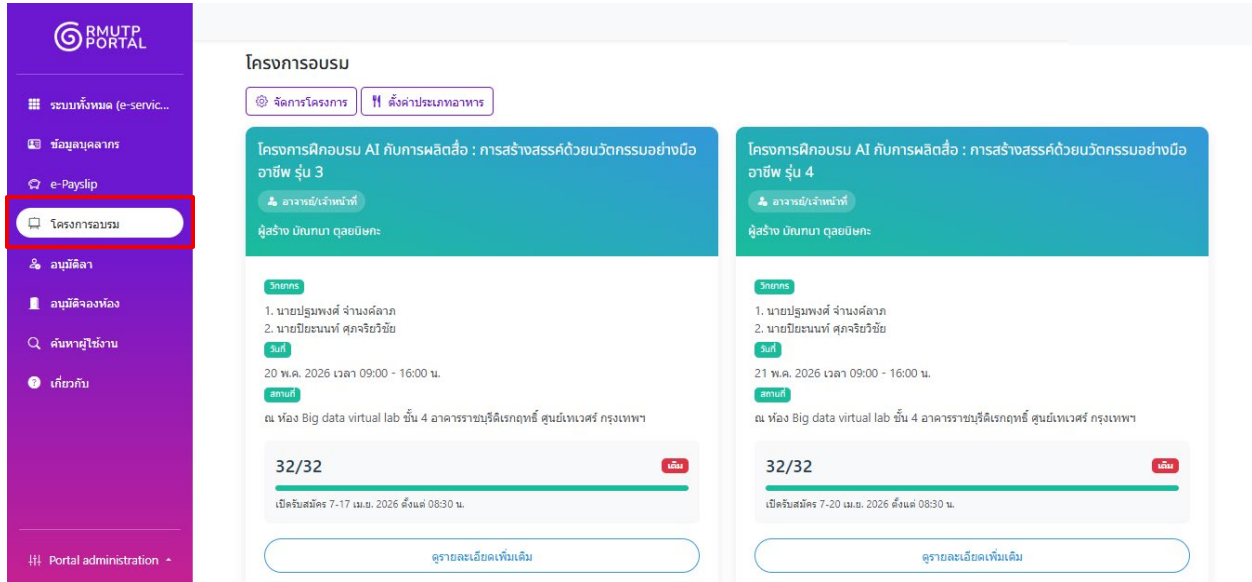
RMUTP PORTAL

ระบบทั้งหมด (e-servic...

ข้อมูลบุคลากร

e-Payslip

โครงการอบรม

อนุมัติลา

อนุมัติจองห้อง

ค้นหาผู้ใช้งาน

เกี่ยวกับ

Portal administration

โครงการอบรม

จัดการโครงการ

ตั้งค่าประเภทอาหาร

โครงการฝึกอบรม AI กับการผลิตสื่อ : การสร้างสรรค์ด้วยนวัตกรรมอย่างมืออาชีพ รุ่น 3

อาจารย์/เจ้าหน้าที่

ผู้สร้าง บัณฑนา ดุลยนิษกะ

วิทยากร

1. นายปฐมพงศ์ จำนงค์ลาภ
2. นายปิยะนนท์ ศุภจริยวิชัย

วันที่

20 พ.ค. 2026 เวลา 09:00 - 16:00 น.

สถานที่

ณ ห้อง Big data virtual lab ชั้น 4 อาคารราชบุรีดิเรกฤทธิ์ ศูนย์เทเวศร์ กรุงเทพฯ

32/32

เต็ม

เปิดรับสมัคร 7-17 เม.ย. 2026 ตั้งแต่ 08:30 น.

ดูรายละเอียดเพิ่มเติม

โครงการฝึกอบรม AI กับการผลิตสื่อ : การสร้างสรรค์ด้วยนวัตกรรมอย่างมืออาชีพ รุ่น 4

อาจารย์/เจ้าหน้าที่

ผู้สร้าง บัณฑนา ดุลยนิษกะ

วิทยากร

1. นายปฐมพงศ์ จำนงค์ลาภ
2. นายปิยะนนท์ ศุภจริยวิชัย

วันที่

21 พ.ค. 2026 เวลา 09:00 - 16:00 น.

สถานที่

ณ ห้อง Big data virtual lab ชั้น 4 อาคารราชบุรีดิเรกฤทธิ์ ศูนย์เทเวศร์ กรุงเทพฯ

32/32

เต็ม

เปิดรับสมัคร 7-20 เม.ย. 2026 ตั้งแต่ 08:30 น.

ดูรายละเอียดเพิ่มเติม